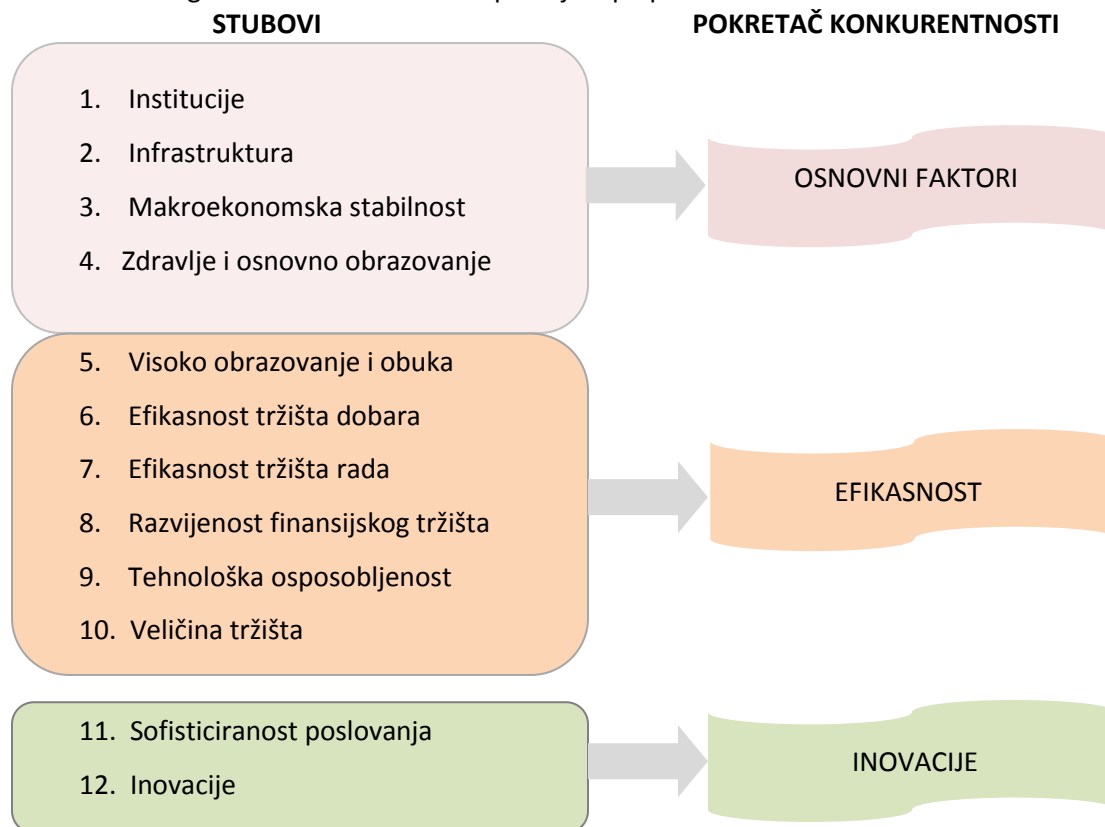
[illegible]

STUBOVI

POKRETAČ KONKURENTNOSTI

1. Institucije
2. Infrastruktura
3. Makroekonomska stabilnost
4. Zdravlje i osnovno obrazovanje

OSNOVNI FAKTORI

5. Visoko obrazovanje i obuka
6. Efikasnost tržišta dobara
7. Efikasnost tržišta rada
8. Razvijenost finansijskog tržišta
9. Tehnološka osposobljenost
10. Veličina tržišta

EFIKASNOST

11. Sofisticiranost poslovanja
12. Inovacije

INOVACIJE